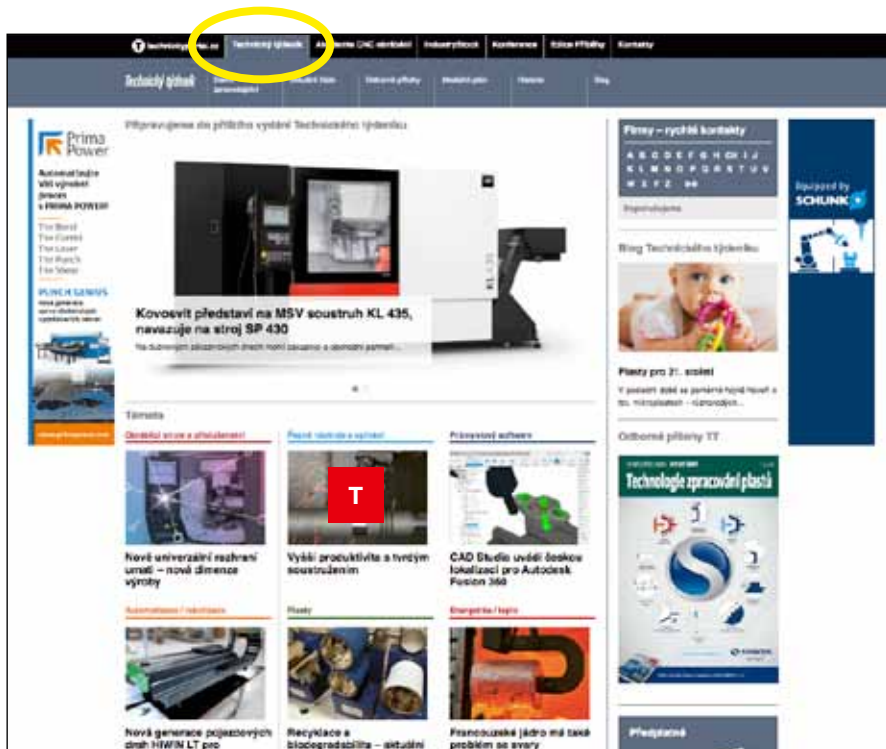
technologytrends.cz | Technický týdeník | Aktuálně CNC obrábění | IndustryStock | Konference | Edice Příručky | Kontakty

Technický týdeník | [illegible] | Odborné články | Odborné přílohy | Mediální plán | Historie | Blog

Připravujeme do příštího vydání Technického týdeníku

Prima Power

Automatizujte Váš výrobní proces s PRIMA POWER

The Bend
The Combi
The Laser
The Punch
The Shear

PUNCH GENIUS

Kovosvit představí na MSV soustruh KL 435, navazuje na stroj SP 430

Na dubnovém zákaznickém dnem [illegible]...

Firmy – rychlé kontakty

A B C D E F G H CH I J
K L M N O P Q R S T U
V W X Y Z

Equipped by SCHUNK

Blog Technického týdeníku

Plasty pro 21. století

Témata

Obráběcí stroje a příslušenství

Nové univerzální rozhraní umati – nové dimenze výroby

T

Vyšší produktivita s tvrdým soustružením

Průmyslový software

CAD Studio uvádí českou lokalizaci pro Autodesk Fusion 360

Odborné přílohy TT

Technologie zpracování plastů

Automatizace / robotizace

Nová generace pojezdových drah HIWIN LT pro

Plasty

Recyklace a biodegradabilita – aktuální

Energetika / teplo

Francouzské jádro má také problém se svary

Předplatné